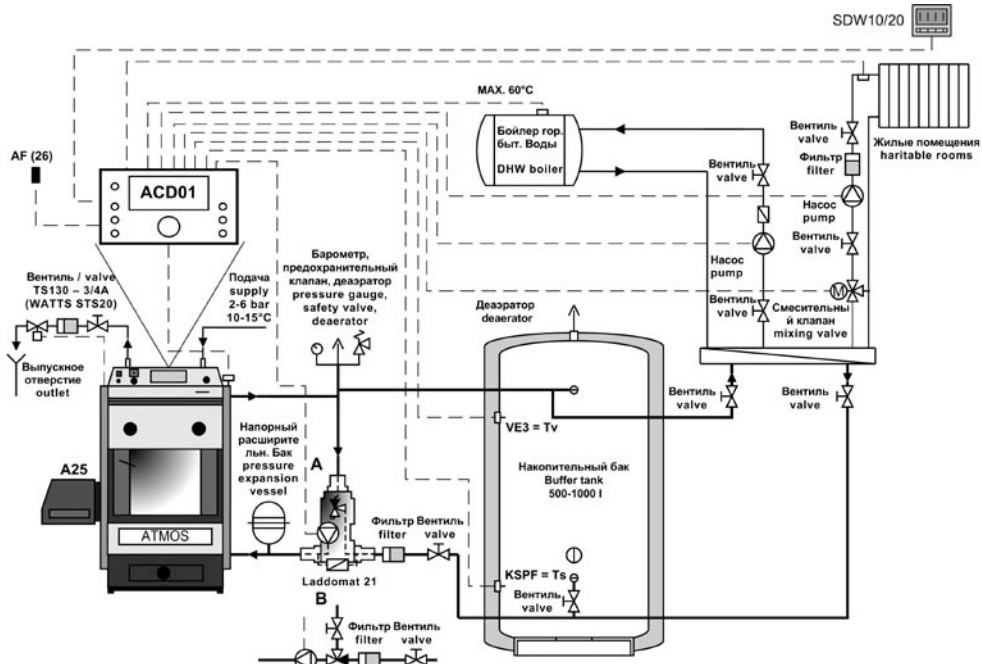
SDW10/20

MAX. 60°C

Бойлер гор. быт. Воды
DHW boiler

Вентиль valve

Жилые помещения haritable rooms

Фильтр filter

Насос pump

Вентиль valve

AF (26)

ACD01

Вентиль valve

Насос pump

Вентиль / valve
TS130 – 3/4A
(WATTS STS20)

Подача supply
2-6 bar
10-15°C

Барометр, предохранительный клапан, деаэратор pressure gauge, safety valve, deaerator

Вентиль valve

Смесительный клапан mixing valve

Деаэратор deaerator

Выпускное отверстие outlet

Вентиль valve

Вентиль valve

Напорный расширительн. Бак pressure expansion vessel

VE3 = Tv

A25

A

Накопительный бак
Buffer tank
500-1000 l

ATMOS

Фильтр filter

Вентиль valve

Laddomat 21

KSPF = Ts

Вентиль valve

B

Фильтр filter

Вентиль valve